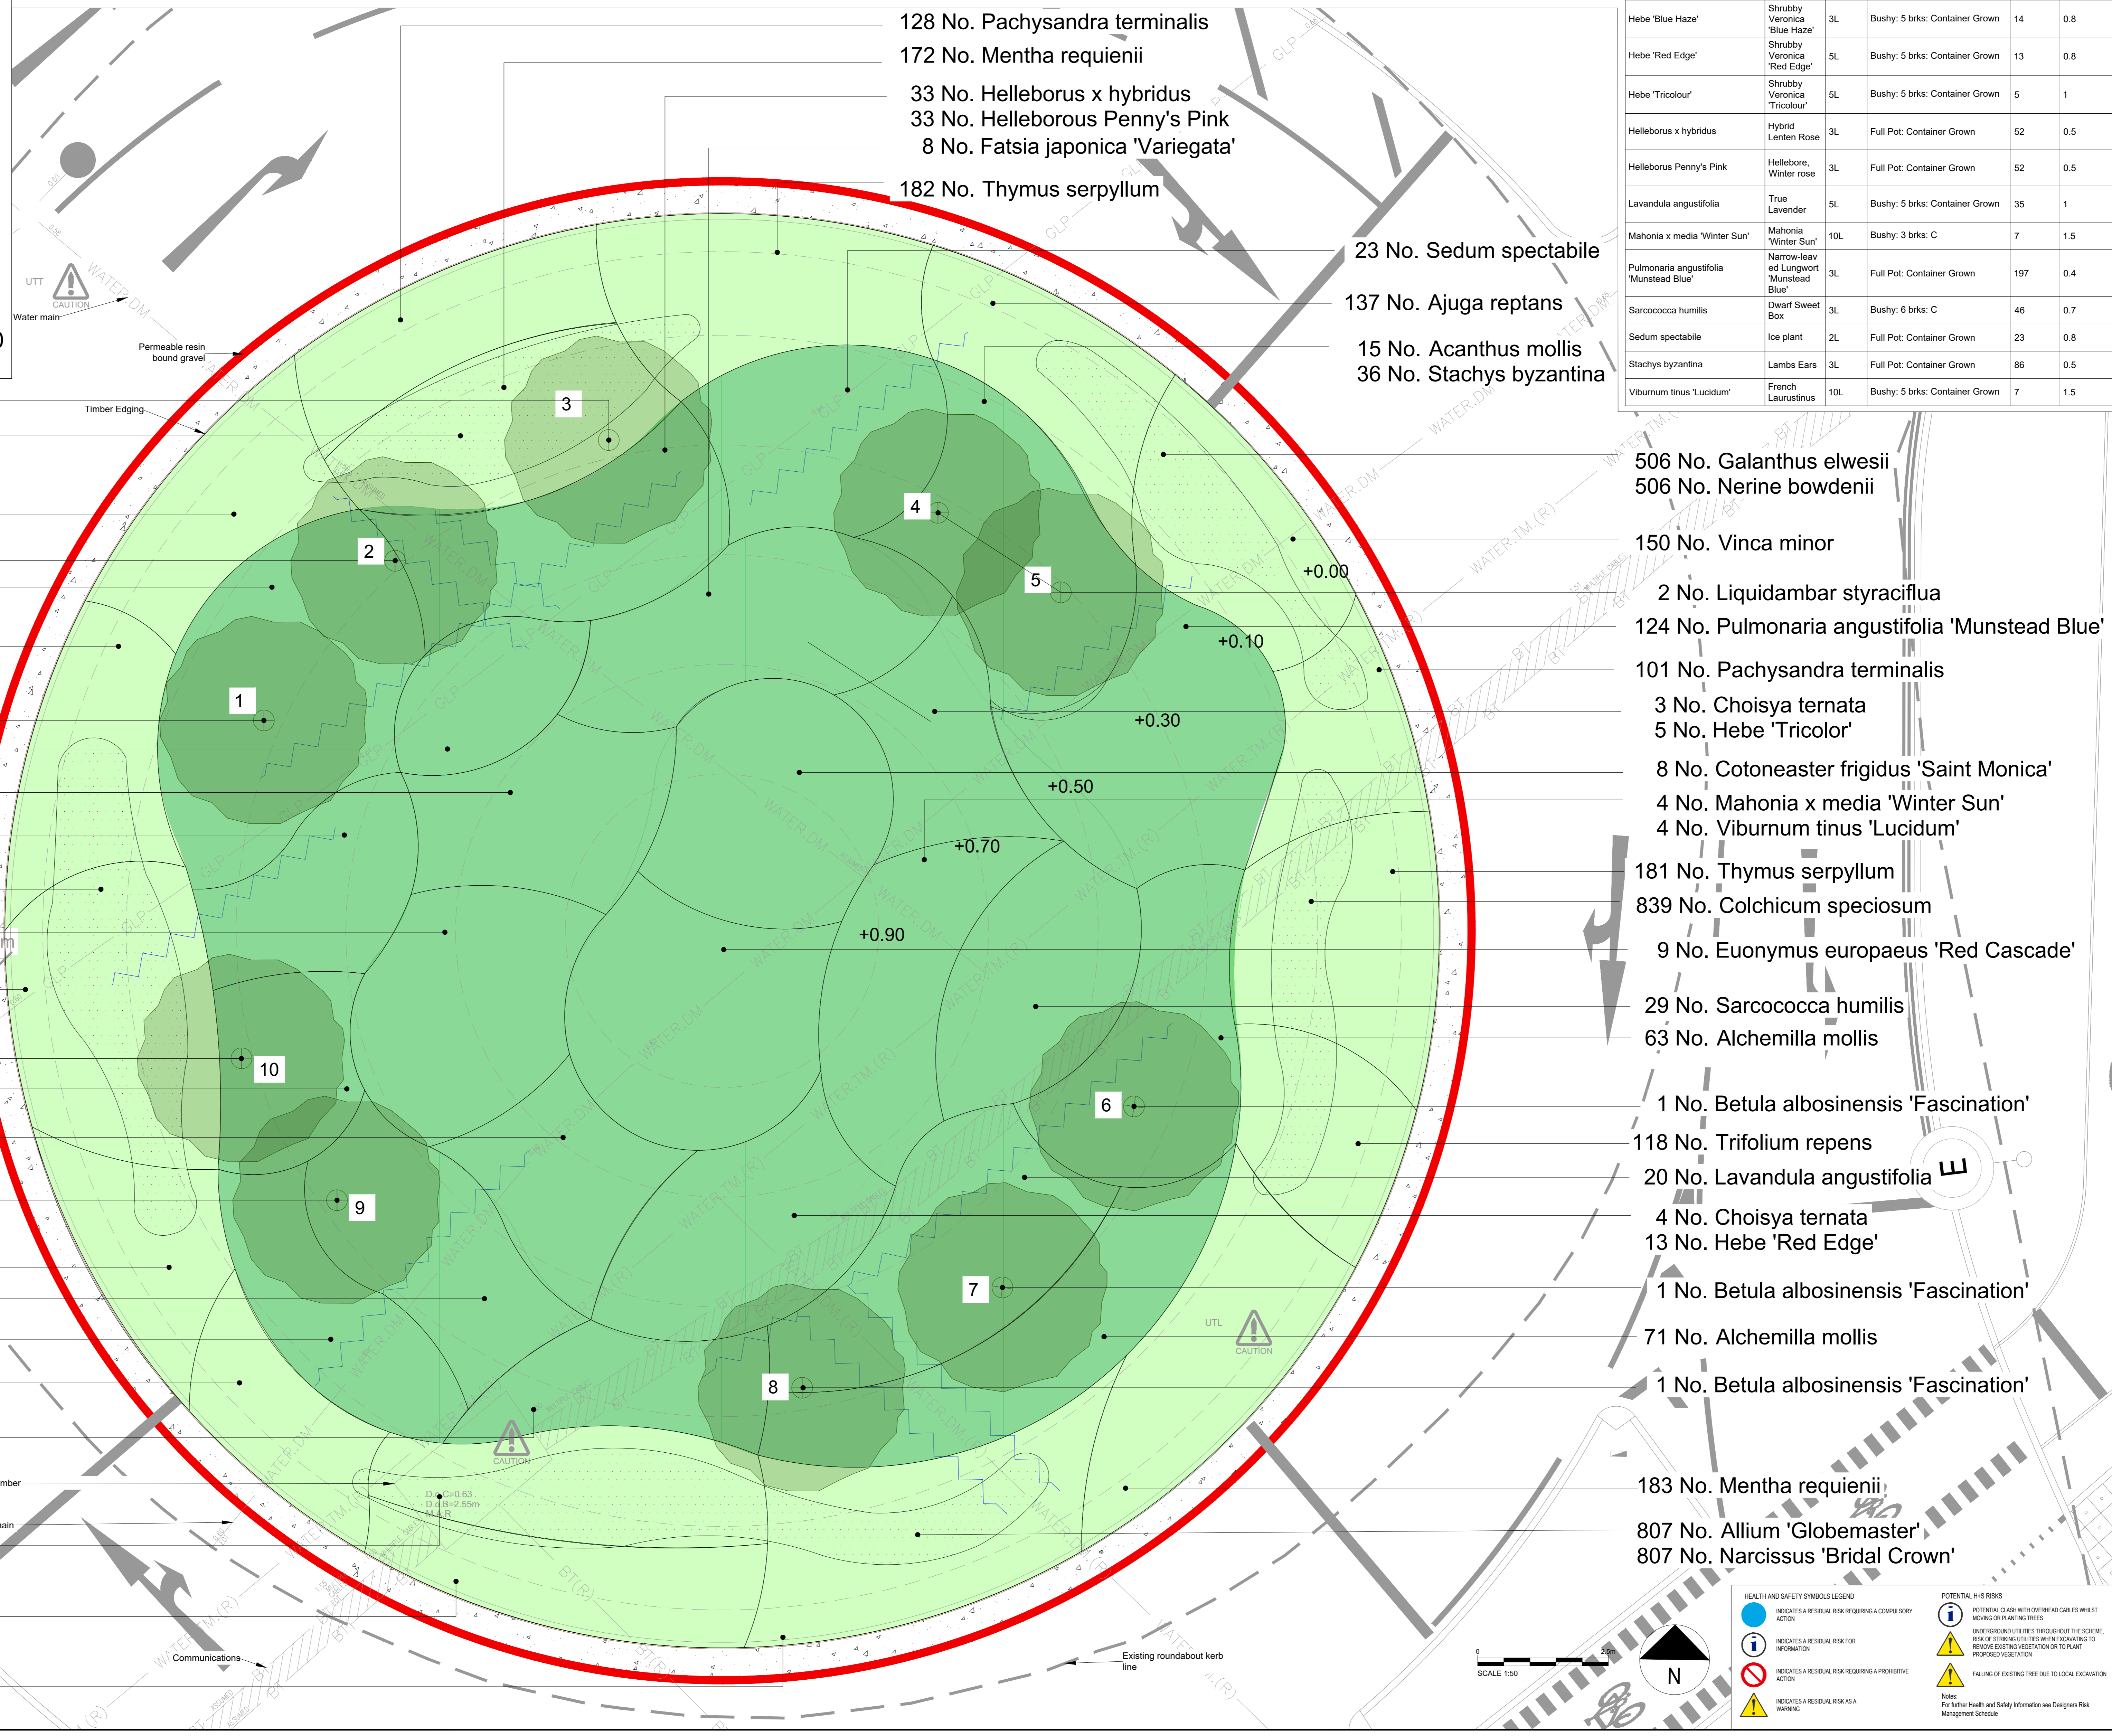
128 No. Pachysandra terminalis
172 No. Mentha requienii
33 No. Helleborus x hybridus
33 No. Helleborous Penny's Pink
8 No. Fatsia japonica 'Variegata'
182 No. Thymus serpyllum
23 No. Sedum spectabile
137 No. Ajuga reptans
15 No. Acanthus mollis
36 No. Stachys byzantina

| Hebe 'Blue Haze' | Shrubby Veronica 'Blue Haze' | 3L | Bushy: 5 brks: Container Grown | 14 | 0.8 |
|---|---|---|---|---|---|
| Hebe 'Red Edge' | Shrubby Veronica 'Red Edge' | 5L | Bushy: 5 brks: Container Grown | 13 | 0.8 |
| Hebe 'Tricolour' | Shrubby Veronica 'Tricolour' | 5L | Bushy: 5 brks: Container Grown | 5 | 1 |
| Helleborus x hybridus | Hybrid Lenten Rose | 3L | Full Pot: Container Grown | 52 | 0.5 |
| Helleborus Penny's Pink | Hellebore, Winter rose | 3L | Full Pot: Container Grown | 52 | 0.5 |
| Lavandula angustifolia | True Lavender | 5L | Bushy: 5 brks: Container Grown | 35 | 1 |
| Mahonia x media 'Winter Sun' | Mahonia 'Winter Sun' | 10L | Bushy: 3 brks: C | 7 | 1.5 |
| Pulmonaria angustifolia 'Munstead Blue' | Narrow-leaved Lungwort 'Munstead Blue' | 3L | Full Pot: Container Grown | 197 | 0.4 |
| Sarcococca humilis | Dwarf Sweet Box | 3L | Bushy: 6 brks: C | 46 | 0.7 |
| Sedum spectabile | Ice plant | 2L | Full Pot: Container Grown | 23 | 0.8 |
| Stachys byzantina | Lambs Ears | 3L | Full Pot: Container Grown | 86 | 0.5 |
| Viburnum tinus 'Lucidum' | French Laurustinus | 10L | Bushy: 5 brks: Container Grown | 7 | 1.5 |

506 No. Galanthus elwesii
506 No. Nerine bowdenii
150 No. Vinca minor
2 No. Liquidambar styraciflua
124 No. Pulmonaria angustifolia 'Munstead Blue'
101 No. Pachysandra terminalis
3 No. Choisya ternata
5 No. Hebe 'Tricolor'
8 No. Cotoneaster frigidus 'Saint Monica'
4 No. Mahonia x media 'Winter Sun'
4 No. Viburnum tinus 'Lucidum'
181 No. Thymus serpyllum
839 No. Colchicum speciosum
9 No. Euonymus europaeus 'Red Cascade'
29 No. Sarcococca humilis
63 No. Alchemilla mollis
1 No. Betula albosinensis 'Fascination'
118 No. Trifolium repens
20 No. Lavandula angustifolia
4 No. Choisya ternata
13 No. Hebe 'Red Edge'
1 No. Betula albosinensis 'Fascination'
71 No. Alchemilla mollis
1 No. Betula albosinensis 'Fascination'
183 No. Mentha requienii
807 No. Allium 'Globemaster'
807 No. Narcissus 'Bridal Crown'

1 2 3 4 5 6 7 8 9 10
+0.00 +0.10 +0.30 +0.50 +0.70 +0.90

UTT CAUTION
Water main
Permeable resin bound gravel
Timber Edging
UTL CAUTION
CAUTION
D.o.C=0.63
D.o.B=2.55m
Communications
Existing roundabout kerb line
WATER.DM GLP BT WATER.TM.(R)
SCALE 1:50
N
E

HEALTH AND SAFETY SYMBOLS LEGEND
INDICATES A RESIDUAL RISK REQUIRING A COMPULSORY ACTION
INDICATES A RESIDUAL RISK FOR INFORMATION
INDICATES A RESIDUAL RISK REQUIRING A PROHIBITIVE ACTION
INDICATES A RESIDUAL RISK AS A WARNING
POTENTIAL H+S RISKS
POTENTIAL CLASH WITH OVERHEAD CABLES WHILST MOVING OR PLANTING TREES
UNDERGROUND UTILITIES THROUGHOUT THE SCHEME, RISK OF STRIKING UTILITIES WHEN EXCAVATING TO REMOVE EXISTING VEGETATION OR TO PLANT PROPOSED VEGETATION
FALLING OF EXISTING TREE DUE TO LOCAL EXCAVATION
Notes:
For further Health and Safety Information see Designers Risk Management Schedule